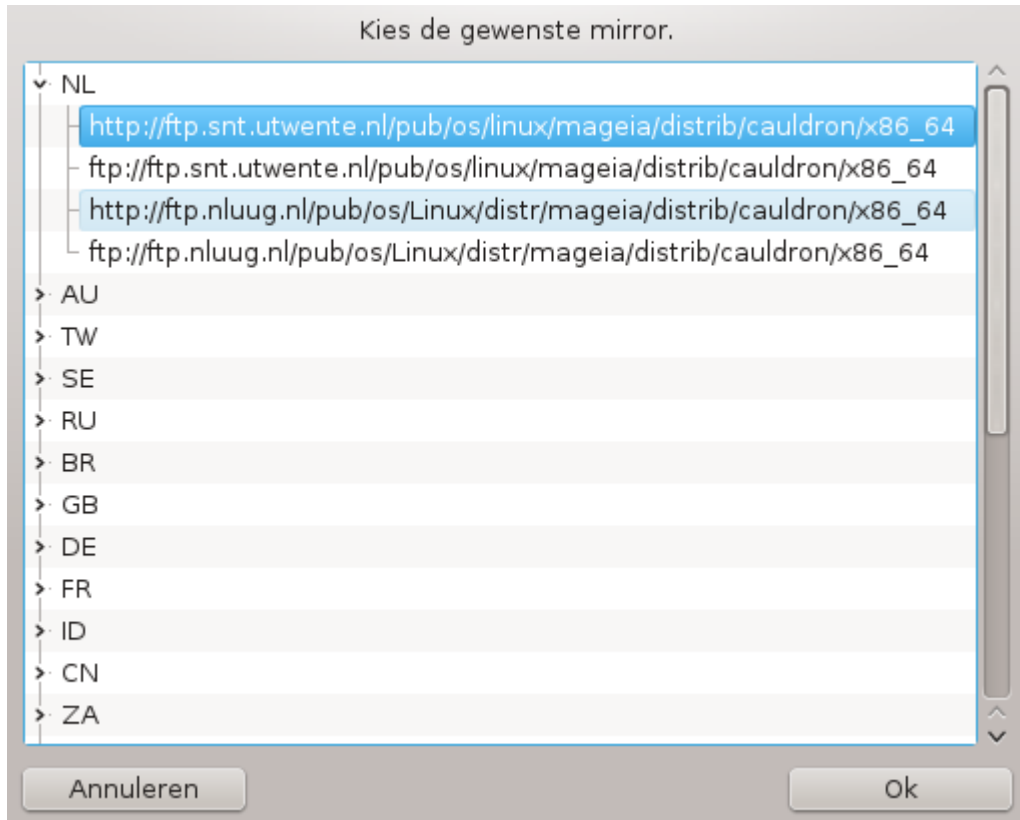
Kies de gewenste mirror.

NL
http://ftp.snt.utwente.nl/pub/os/linux/mageia/distrib/cauldron/x86_64
ftp://ftp.snt.utwente.nl/pub/os/linux/mageia/distrib/cauldron/x86_64
http://ftp.nluug.nl/pub/os/Linux/distr/mageia/distrib/cauldron/x86_64
ftp://ftp.nluug.nl/pub/os/Linux/distr/mageia/distrib/cauldron/x86_64
AU
TW
SE
RU
BR
GB
DE
FR
ID
CN
ZA

Annuleren
Ok